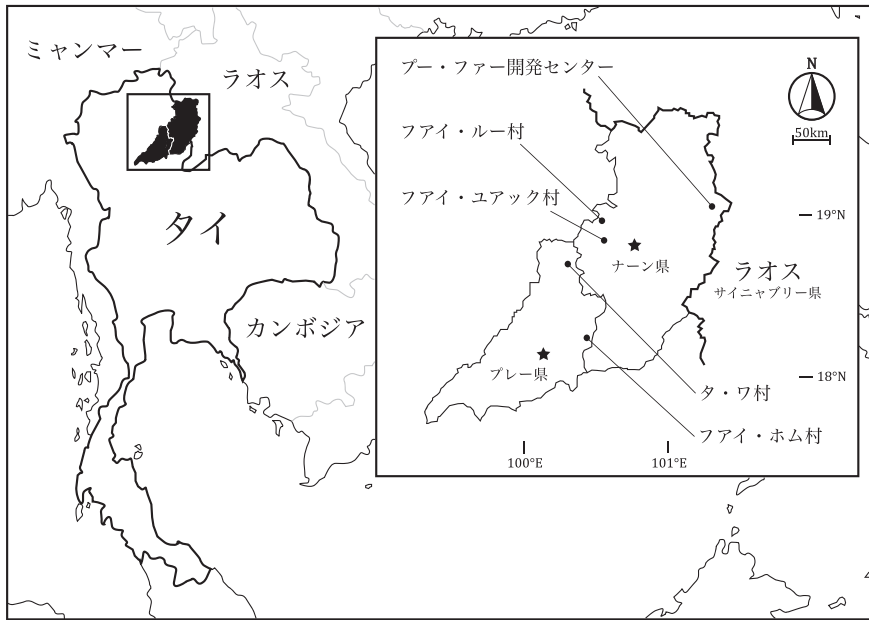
ミャンマー

ラオス

タイ

カンボジア

プー・ファー開発センター

N

50km

フアイ・ルー村

フアイ・ユアック村

19°N

ナーン県

ラオス
サイニャブリー県

プレー県

18°N

タ・ワ村

フアイ・ホム村

100°E

101°E